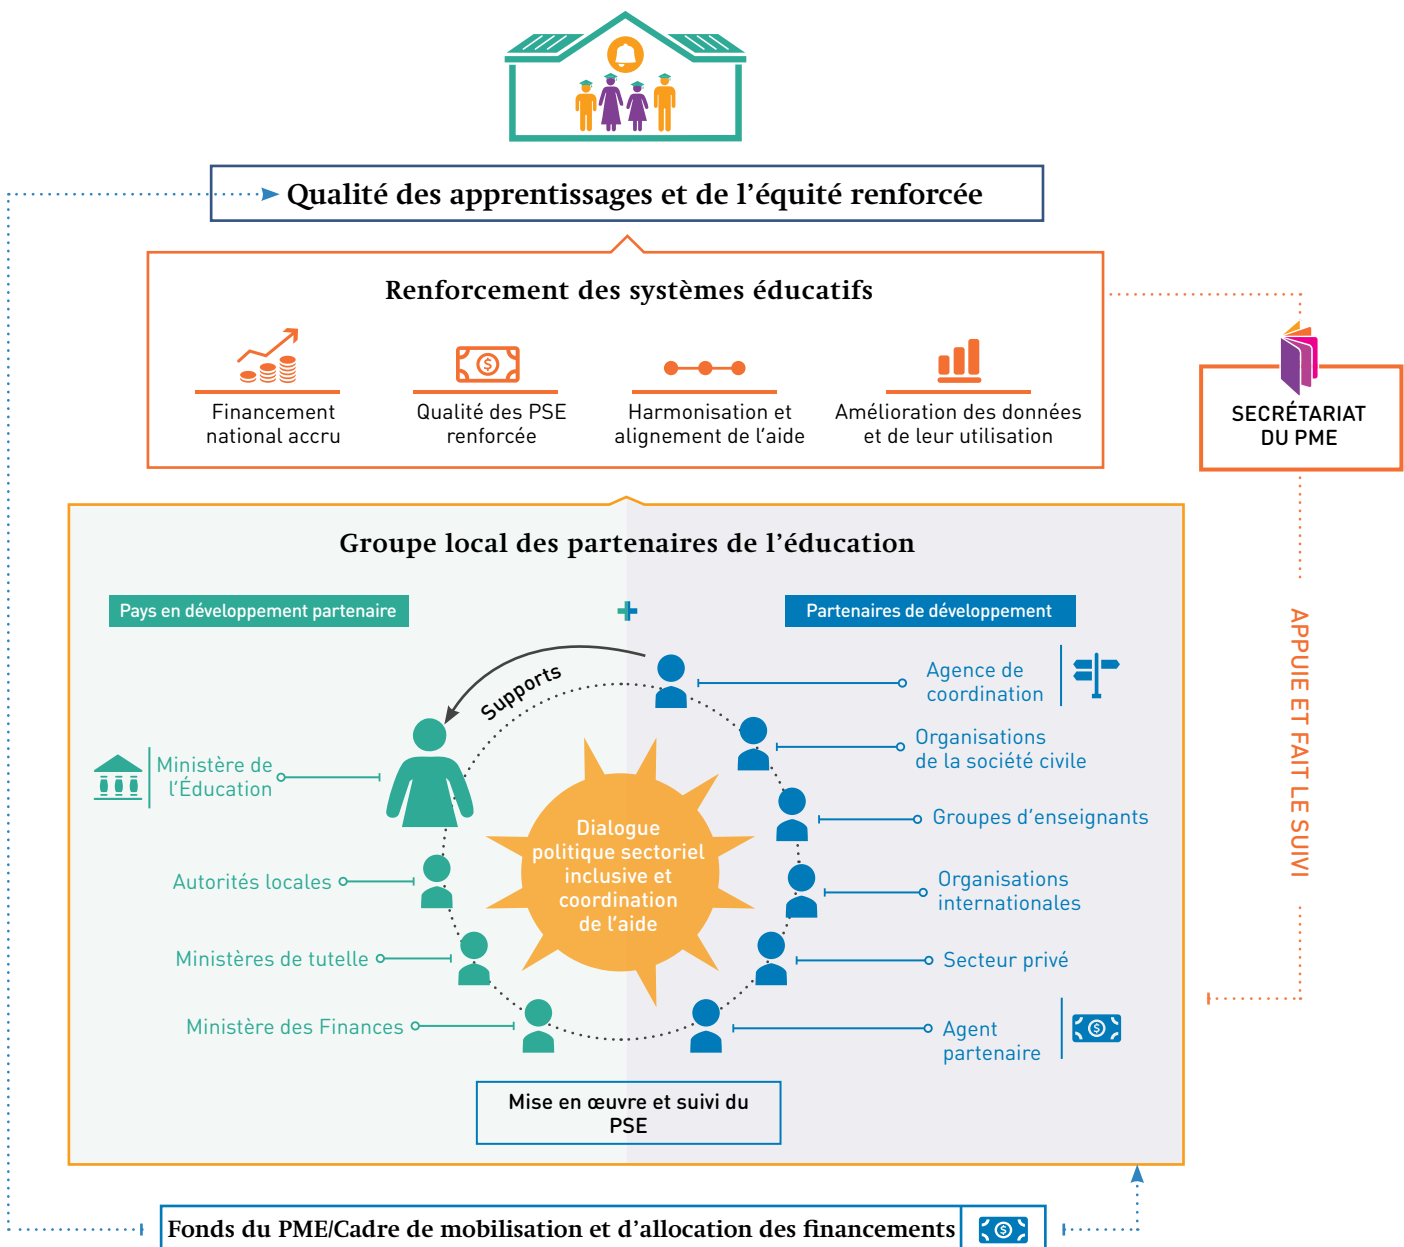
Qualité des apprentissages et de l'équité renforcée

Renforcement des systèmes éducatifs

Financement national accru

Qualité des PSE renforcée

Harmonisation et alignement de l'aide

Amélioration des données et de leur utilisation

SECRÉTARIAT DU PME

APPUIE ET FAIT LE SUIVI

Groupe local des partenaires de l'éducation

Pays en développement partenaire

+

Partenaires de développement

Supports

Ministère de l'Éducation

Autorités locales

Ministères de tutelle

Ministère des Finances

Agence de coordination

Organisations de la société civile

Groupes d'enseignants

Organisations internationales

Secteur privé

Agent partenaire

Dialogue politique sectoriel inclusive et coordination de l'aide

Mise en œuvre et suivi du PSE

Fonds du PME/Cadre de mobilisation et d'allocation des financements